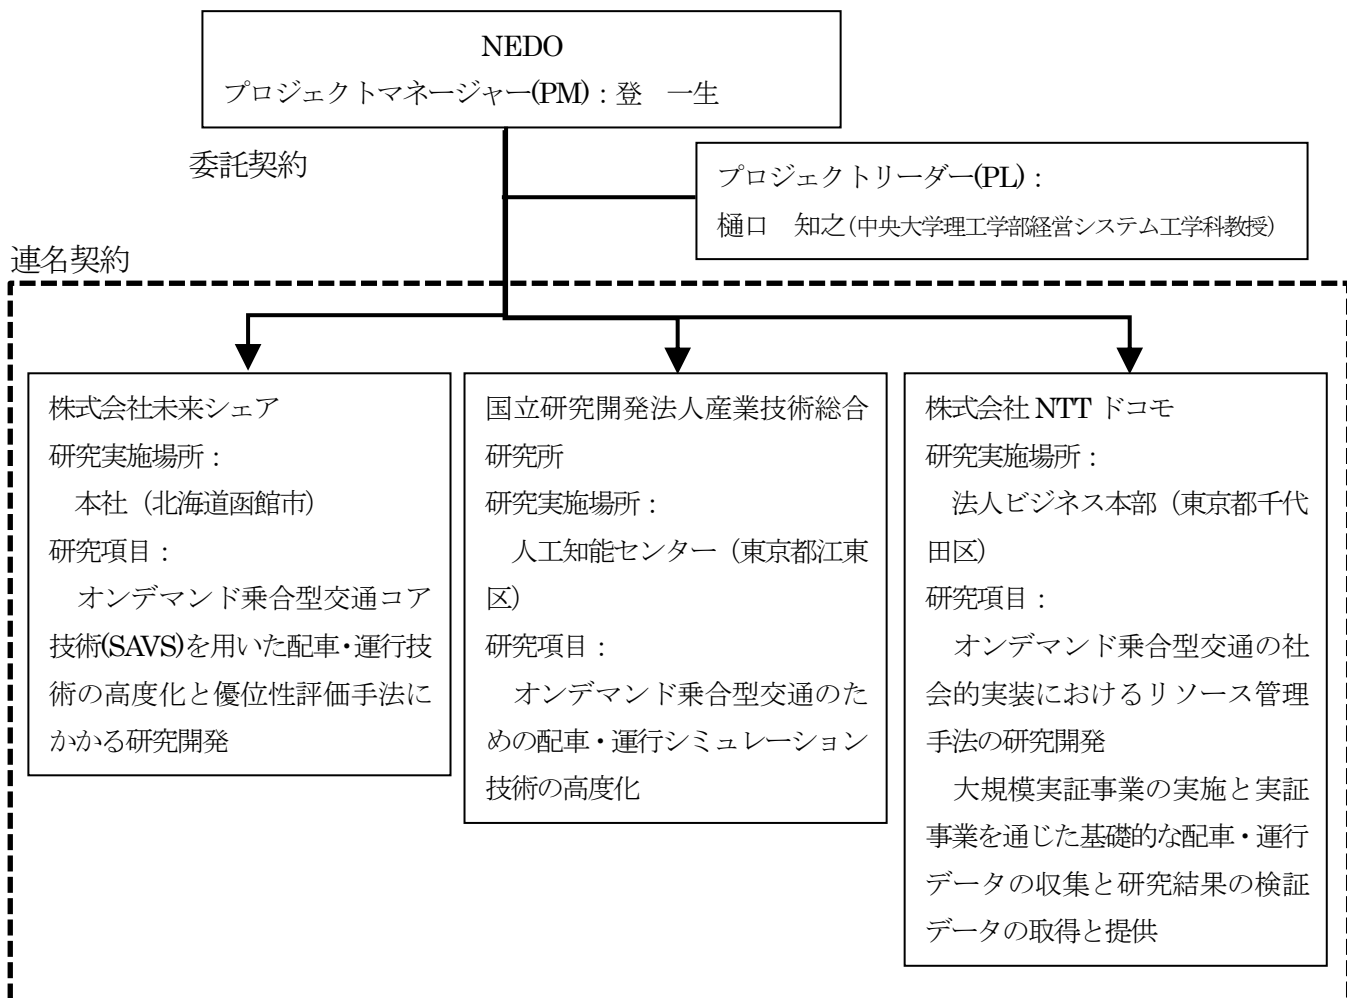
NEDO
プロジェクトマネージャー(PM)：登　一生

委託契約

プロジェクトリーダー(PL)：
樋口　知之(中央大学理工学部経営システム工学科教授)

連名契約

株式会社未来シェア
研究実施場所：
本社（北海道函館市）
研究項目：
オンデマンド乗合型交通コア技術(SAVS)を用いた配車・運行技術の高度化と優位性評価手法にかかる研究開発

国立研究開発法人産業技術総合研究所
研究実施場所：
人工知能センター（東京都江東区）
研究項目：
オンデマンド乗合型交通のための配車・運行シミュレーション技術の高度化

株式会社 NTT ドコモ
研究実施場所：
法人ビジネス本部（東京都千代田区）
研究項目：
オンデマンド乗合型交通の社会的実装におけるリソース管理手法の研究開発
大規模実証事業の実施と実証事業を通じた基礎的な配車・運行データの収集と研究結果の検証データの取得と提供